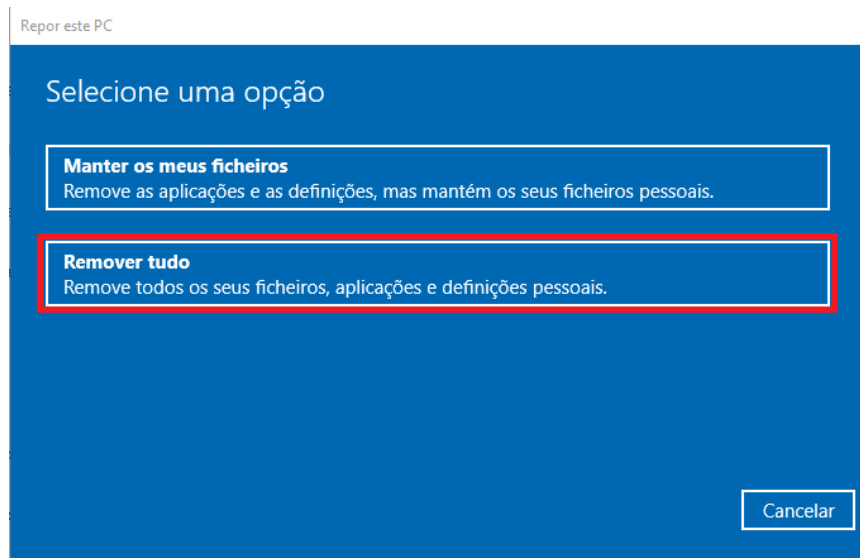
Repor este PC

Selecione uma opção

**Manter os meus ficheiros**
Remove as aplicações e as definições, mas mantém os seus ficheiros pessoais.

**Remover tudo**
Remove todos os seus ficheiros, aplicações e definições pessoais.

Cancelar